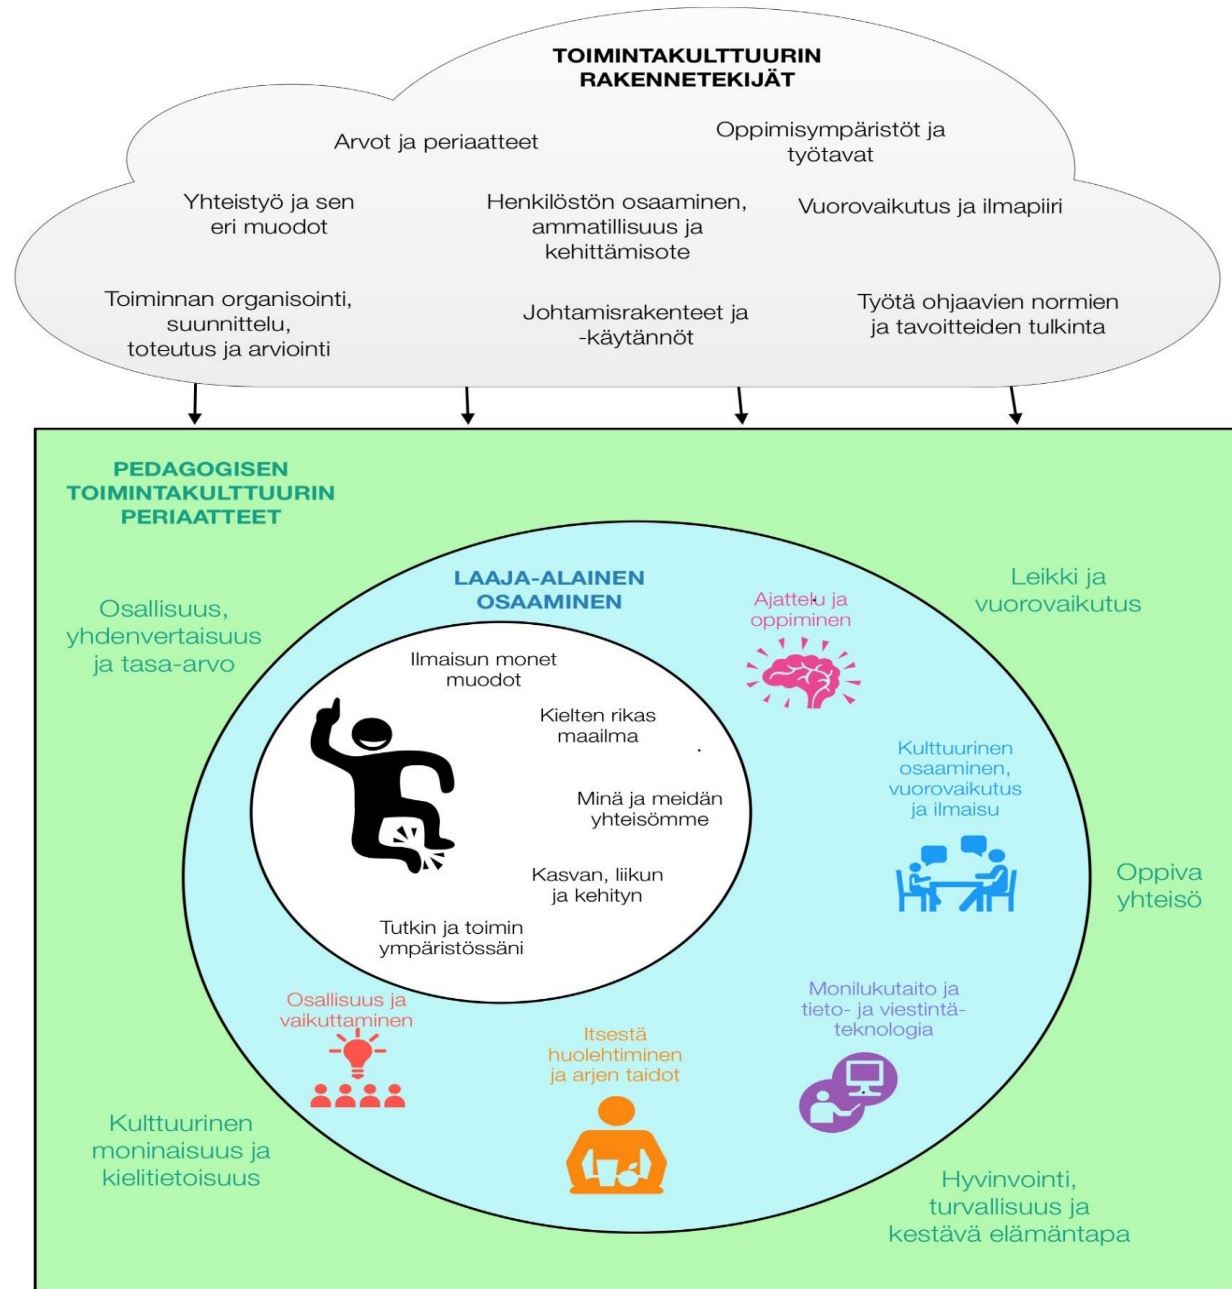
TOIMINTAKULTTUURIN RAKENNETEKIJÄT

Arvot ja periaatteet

Oppimisympäristöt ja työtavat

Yhteistyö ja sen eri muodot

Henkilöstön osaaminen, ammatillisuus ja kehittämisote

Vuorovaikutus ja ilmapiiri

Toiminnan organisointi, suunnittelu, toteutus ja arviointi

Johtamisrakenteet ja -käytännöt

Työtä ohjaavien normien ja tavoitteiden tulkinta

PEDAGOGISEN TOIMINTAKULTTUURIN PERIAATTEET

Osallisuus, yhdenvertaisuus ja tasa-arvo

LAAJA-ALAINEN OSAAMINEN

Ajattelu ja oppiminen

Leikki ja vuorovaikutus

Ilmaisun monet muodot

Kielten rikas maailma

Minä ja meidän yhteisömme

Kasvan, liikun ja kehityn

Tutkin ja toimin ympäristössäni

Kulttuurinen osaaminen, vuorovaikutus ja ilmaisu

Oppiva yhteisö

Monilukutaito ja tieto- ja viestintäteknologia

Osallisuus ja vaikuttaminen

Itsestä huolehtiminen ja arjen taidot

Kulttuurinen moninaisuus ja kielitietoisuus

Hyvinvointi, turvallisuus ja kestävä elämäntapa